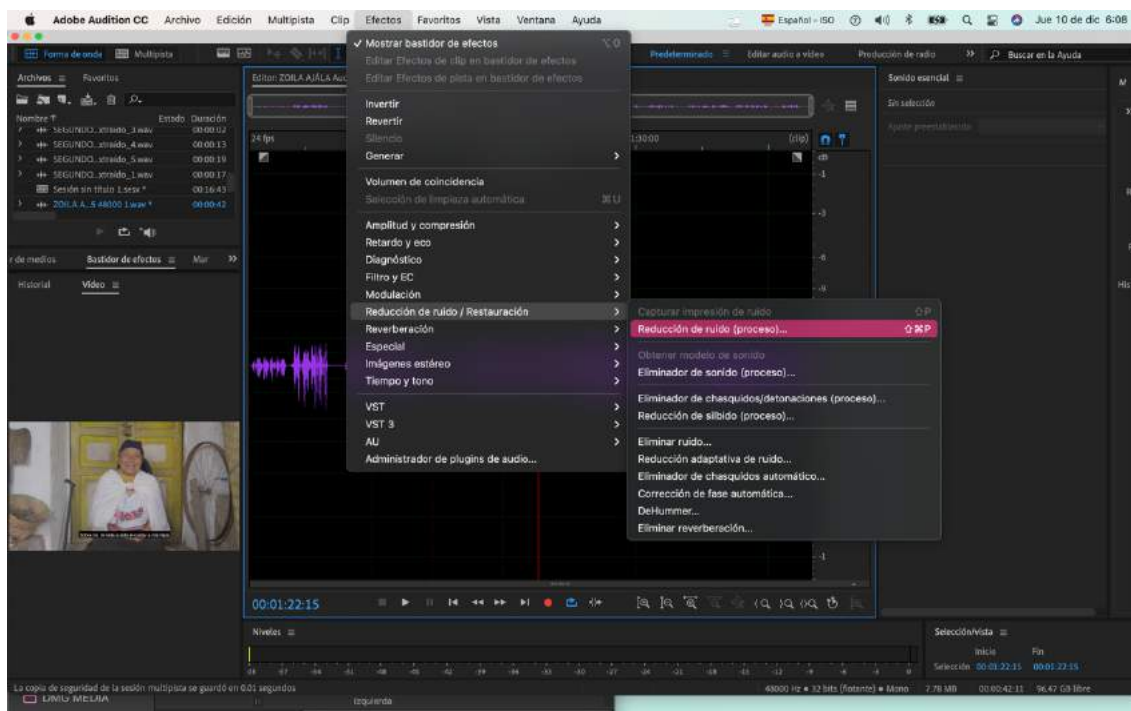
Adobe Audition CC Archivo Edición Multipista Clip Efectos Favoritos Vista Ventana Ayuda

Español - ISO Jue 10 de dic 6:08

Forma de onda Multipista

✓ Mostrar bastidor de efectos
Editar Efectos de clip en bastidor de efectos
Editar Efectos de pista en bastidor de efectos

Invertir
Revertir
Silencio
Generar

Volumen de coincidencia
Selección de limpieza automática ⌘U

Amplitud y compresión
Retardo y eco
Diagnóstico
Filtro y EC
Modulación
Reducción de ruido / Restauración
Reverberación
Especial
Imágenes estéreo
Tiempo y tono

VST
VST 3
AU
Administrador de plugins de audio...

Capturar impresión de ruido ⇧P
Reducción de ruido (proceso)... ⇧⌘P
Obtener modelo de sonido
Eliminador de sonido (proceso)...
Eliminador de chasquidos/detonaciones (proceso)...
Reducción de silbido (proceso)...
Eliminar ruido...
Reducción adaptativa de ruido...
Eliminador de chasquidos automático...
Corrección de fase automática...
DeHummer...
Eliminar reverberación...

Predeterminado Editar audio a vídeo Producción de radio Buscar en la Ayuda

Sonido esencial
Sin selección

Archivos Favoritos
Nombre Estado Duración
SEGUNDO_xtraído_3.wav 00:00:02
SEGUNDO_xtraído_4.wav 00:00:13
SEGUNDO_xtraído_5.wav 00:00:19
SEGUNDO_xtraído_1.wav 00:00:17
Sesión sin título 1.sesx * 00:16:43
ZOILA A...S 48000 1.wav * 00:00:42

Editor: ZOILA AJALA Au
24 fps
1:0000
(clip)
dB

de medios Bastidor de efectos Mar
Historial Vídeo

00:01:22:15

Niveles

Selección/vista
Inicio Fin
Selección 00:01:22:15 00:01:22:15

La copia de seguridad de la sesión multipista se guardó en 0,01 segundos
48000 Hz • 32 bits (flotante) • Mono 7,78 MB 00:00:42:11 96,47 GB libre
DMG MEDIA
Izquierda